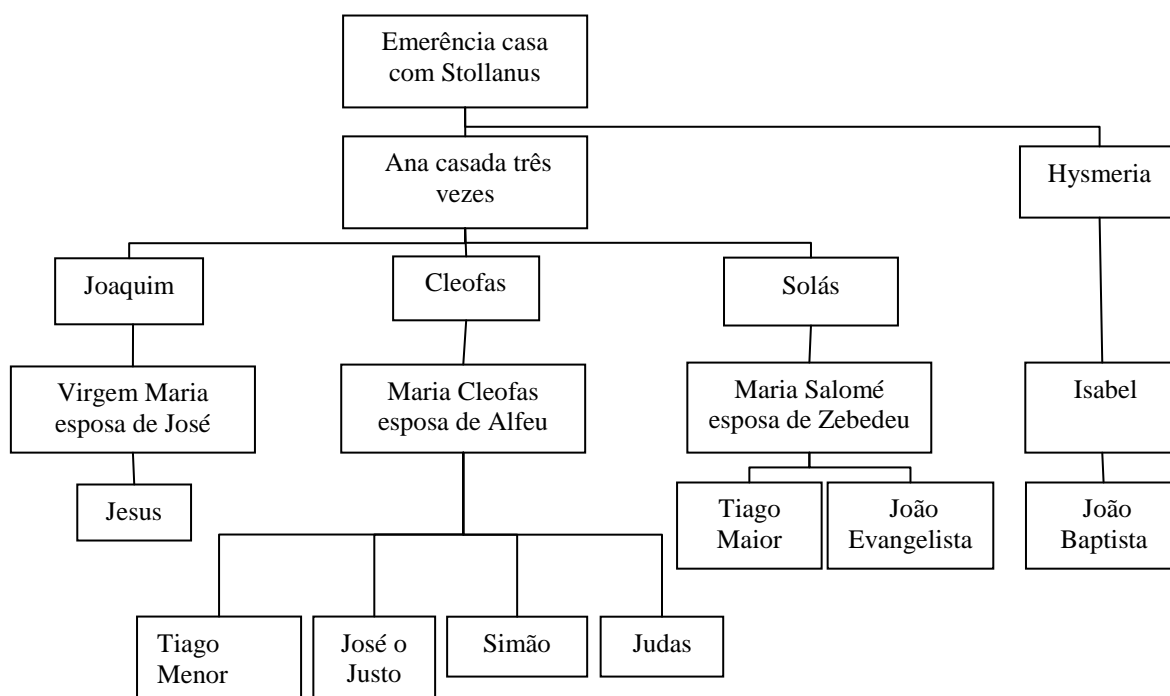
Emerência casa com Stollanus

Ana casada três vezes

Hysmeria

Joaquim

Cleofas

Solás

Virgem Maria esposa de José

Maria Cleofas esposa de Alfeu

Maria Salomé esposa de Zebedeu

Isabel

Jesus

Tiago Maior

João Evangelista

João Baptista

Tiago Menor

José o Justo

Simão

Judas